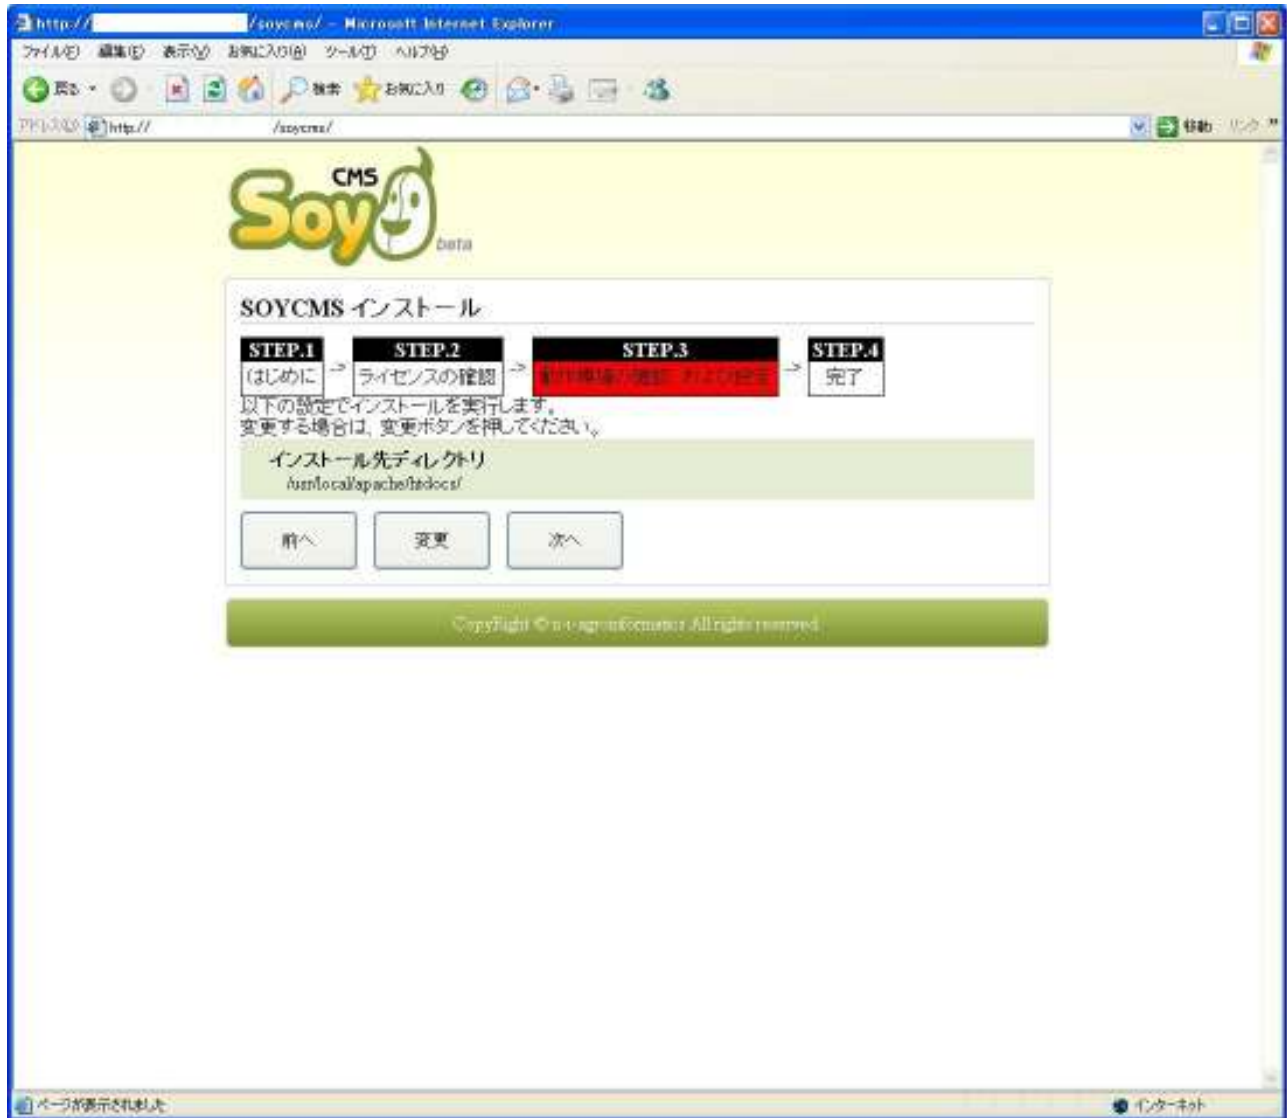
http:// /soycms/ - Microsoft Internet Explorer

ファイル(F) 編集(E) 表示(V) お気に入り(A) ツール(T) ヘルプ(H)

戻る 検索 お気に入り

アドレス(D) http:// /soycms/

移動 リンク

CMS Soy beta

SOYCMS インストール

STEP.1 はじめに → STEP.2 ライセンスの確認 → STEP.3 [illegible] → STEP.4 完了

以下の設定でインストールを実行します。
変更する場合は、変更ボタンを押してください。

インストール先ディレクトリ
/usr/local/apache/htdocs/

前へ 変更 次へ

CopyRight © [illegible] All rights reserved.

ページが表示されました

インターネット